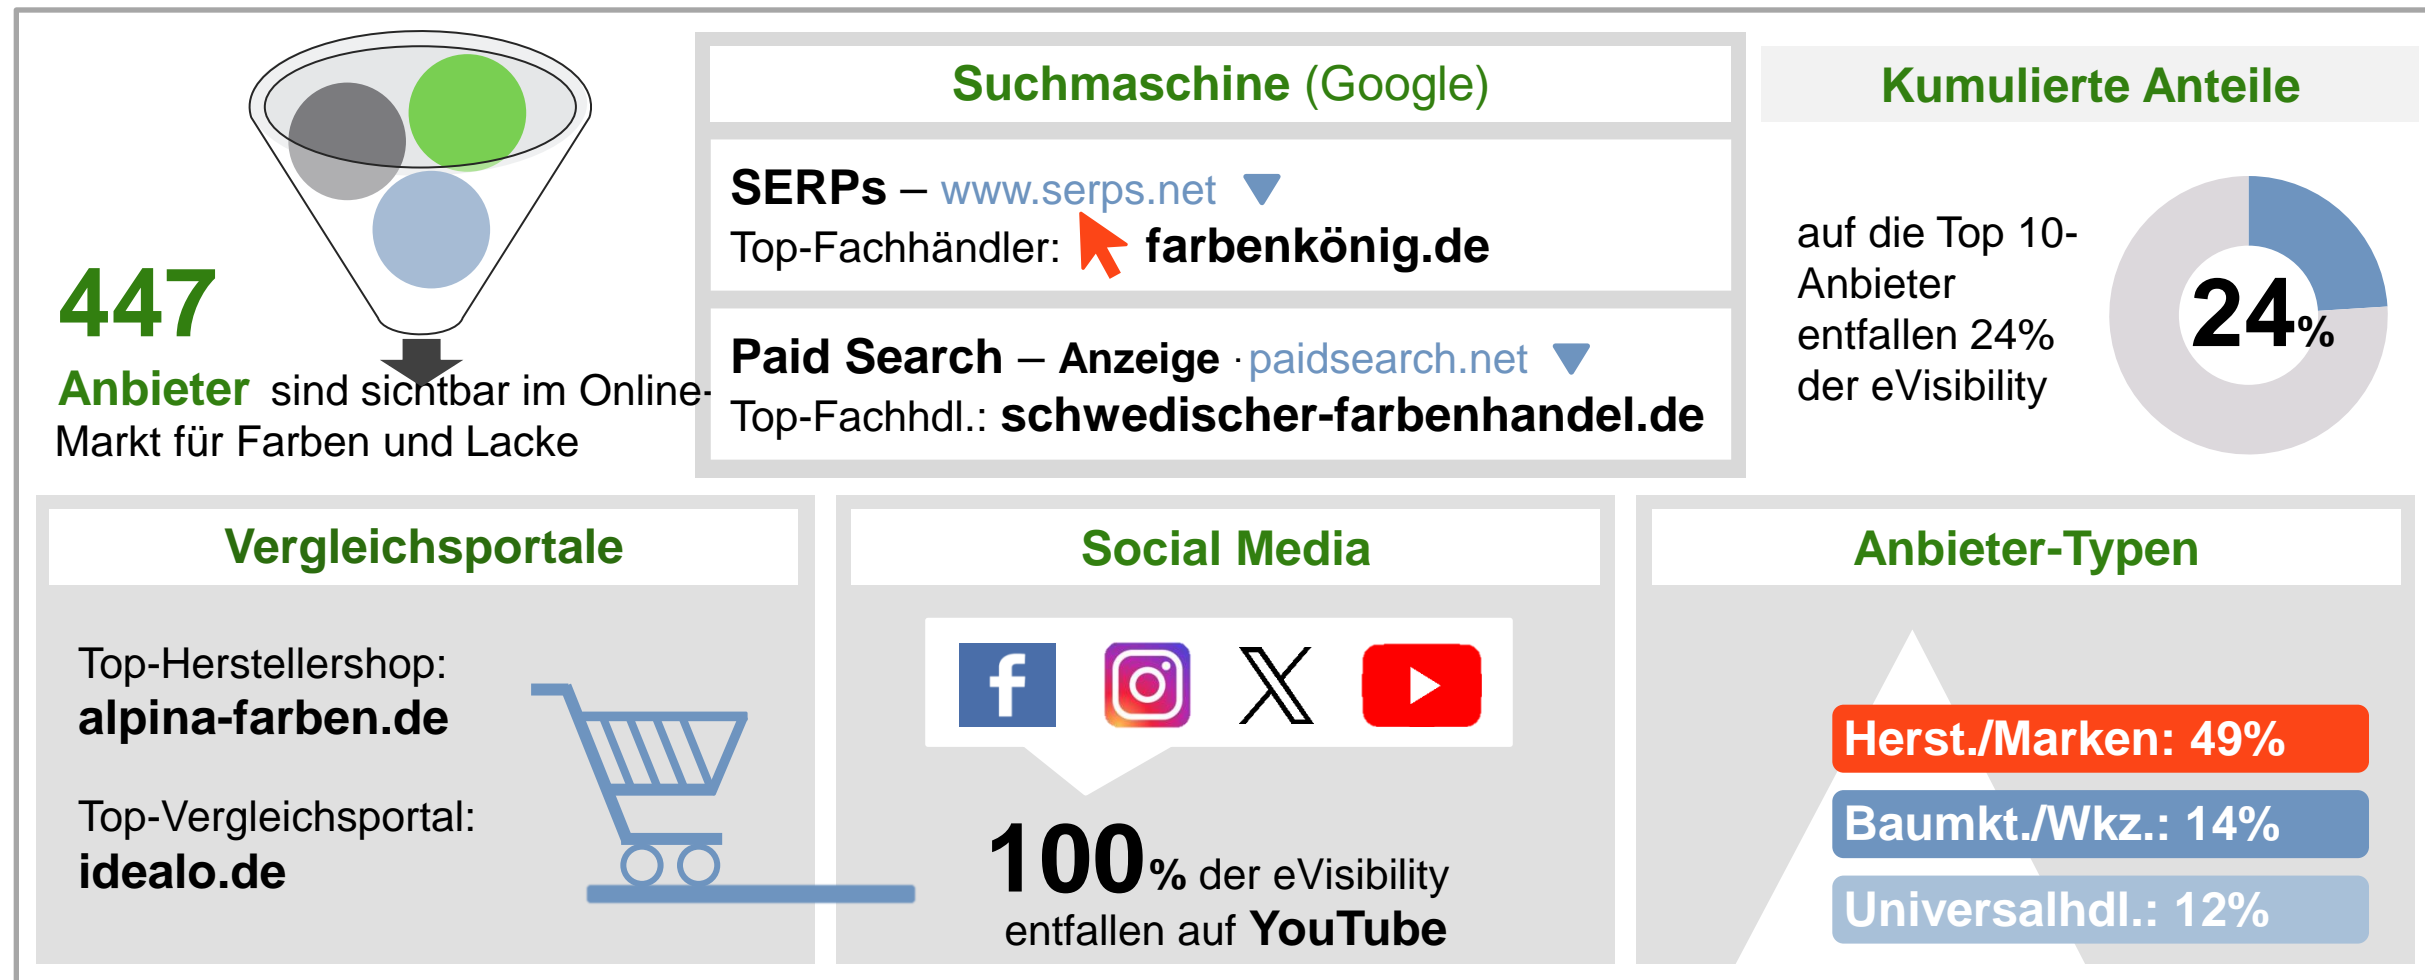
447

Anbieter sind sichtbar im Online-Markt für Farben und Lacke

Suchmaschine (Google)

SERPs – www.serps.net
Top-Fachhändler: farbenkönig.de

Paid Search – Anzeige · paidsearch.net
Top-Fachhdl.: schwedischer-farbenhandel.de

Kumulierte Anteile

auf die Top 10-Anbieter entfallen 24% der eVisibility

24%

Vergleichsportale

Top-Herstellershop:
alpina-farben.de

Top-Vergleichsportal:
idealo.de

Social Media

100% der eVisibility entfallen auf YouTube

Anbieter-Typen

Herst./Marken: 49%

Baumkt./Wkz.: 14%

Universalhdl.: 12%